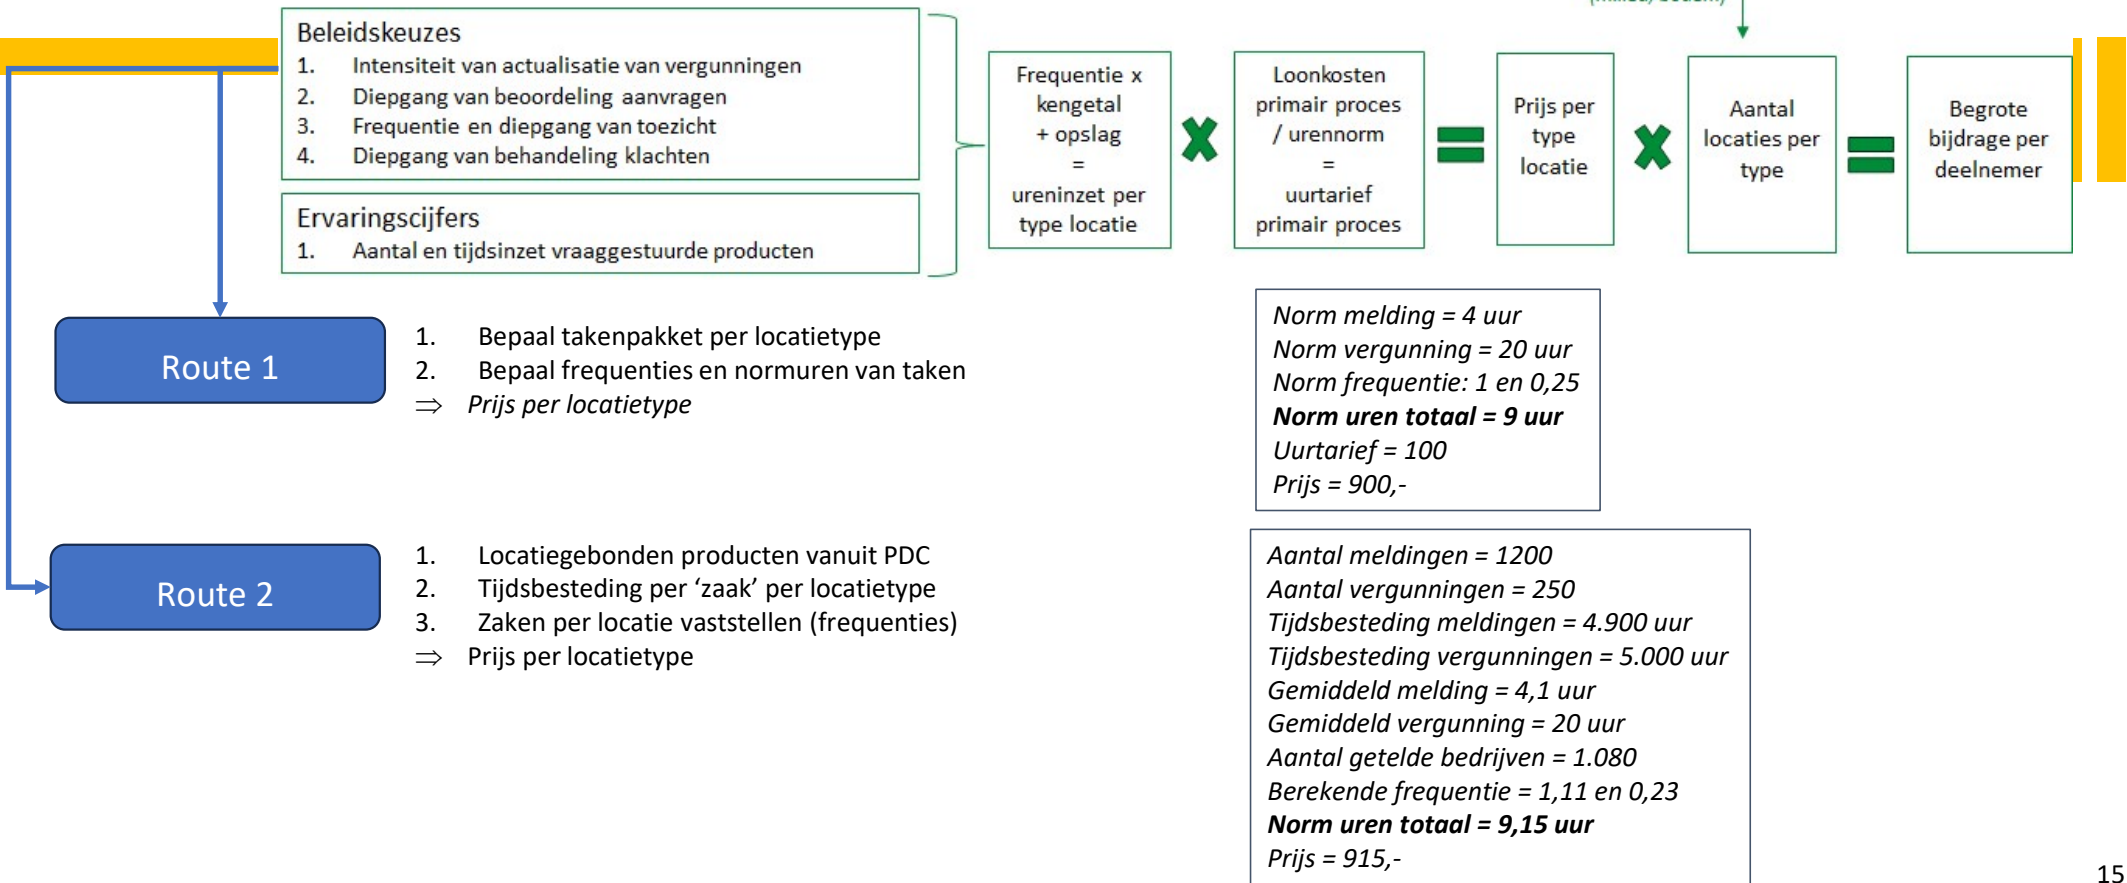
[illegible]

Beleidskeuzes
1. Intensiteit van actualisatie van vergunningen
2. Diepgang van beoordeling aanvragen
3. Frequentie en diepgang van toezicht
4. Diepgang van behandeling klachten

Ervaringscijfers
1. Aantal en tijdsinzet vraaggestuurde producten

Frequentie x kengetal + opslag = ureninzet per type locatie

Loonkosten primair proces / urennorm = uurtarief primair proces

Prijs per type locatie

Aantal locaties per type

Begrote bijdrage per deelnemer

Route 1

1. Bepaal takenpakket per locatietype
2. Bepaal frequenties en normuren van taken
⇒ *Prijs per locatietype*

*Norm melding = 4 uur*
*Norm vergunning = 20 uur*
*Norm frequentie: 1 en 0,25*
***Norm uren totaal = 9 uur***
*Uurtarief = 100*
*Prijs = 900,-*

Route 2

1. Locatiegebonden producten vanuit PDC
2. Tijdsbesteding per 'zaak' per locatietype
3. Zaken per locatie vaststellen (frequenties)
⇒ Prijs per locatietype

*Aantal meldingen = 1200*
*Aantal vergunningen = 250*
*Tijdsbesteding meldingen = 4.900 uur*
*Tijdsbesteding vergunningen = 5.000 uur*
*Gemiddeld melding = 4,1 uur*
*Gemiddeld vergunning = 20 uur*
*Aantal getelde bedrijven = 1.080*
*Berekende frequentie = 1,11 en 0,23*
***Norm uren totaal = 9,15 uur***
*Prijs = 915,-*

15